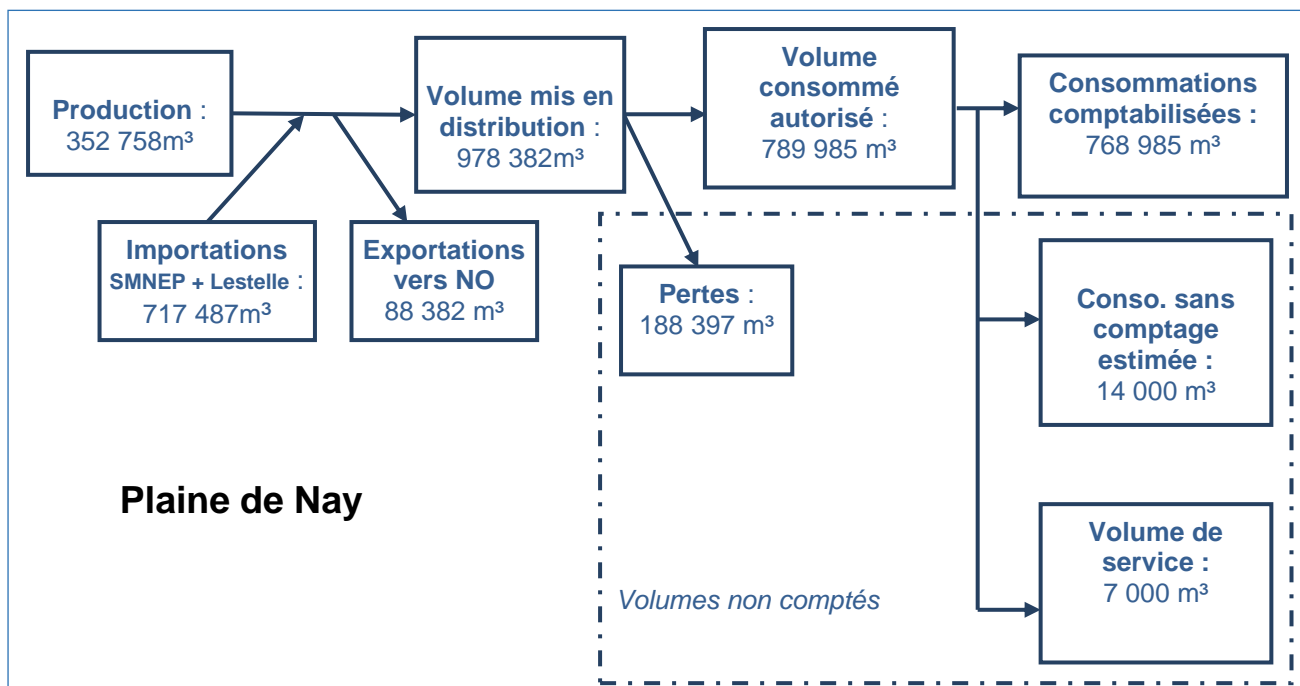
**Production** : 352 758m³

**Importations SMNEP + Lestelle** : 717 487m³

**Exportations vers NO** 88 382 m³

**Volume mis en distribution** : 978 382m³

**Volume consommé autorisé** : 789 985 m³

**Consommations comptabilisées :** 768 985 m³

**Pertes** : 188 397 m³

**Conso. sans comptage estimée :** 14 000 m³

**Volume de service :** 7 000 m³

Plaine de Nay

Volumes non comptés